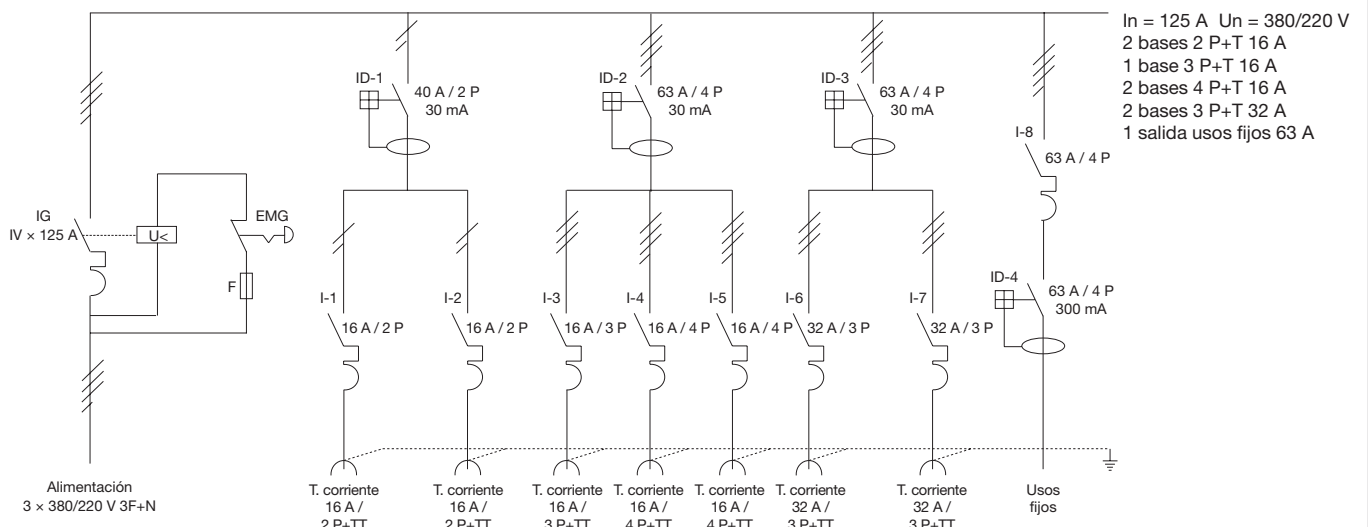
In = 125 A Un = 380/220 V
2 bases 2 P+T 16 A
1 base 3 P+T 16 A
2 bases 4 P+T 16 A
2 bases 3 P+T 32 A
1 salida usos fijos 63 A

ID-1
40 A / 2 P
30 mA

ID-2
63 A / 4 P
30 mA

ID-3
63 A / 4 P
30 mA

I-8
63 A / 4 P

IG
IV × 125 A

U<

EMG

F

I-1
16 A / 2 P

I-2
16 A / 2 P

I-3
16 A / 3 P

I-4
16 A / 4 P

I-5
16 A / 4 P

I-6
32 A / 3 P

I-7
32 A / 3 P

ID-4
63 A / 4 P
300 mA

Alimentación
3 × 380/220 V 3F+N

T. corriente
16 A /
2 P+TT

T. corriente
16 A /
2 P+TT

T. corriente
16 A /
3 P+TT

T. corriente
16 A /
4 P+TT

T. corriente
16 A /
4 P+TT

T. corriente
32 A /
3 P+TT

T. corriente
32 A /
3 P+TT

Usos
fijos